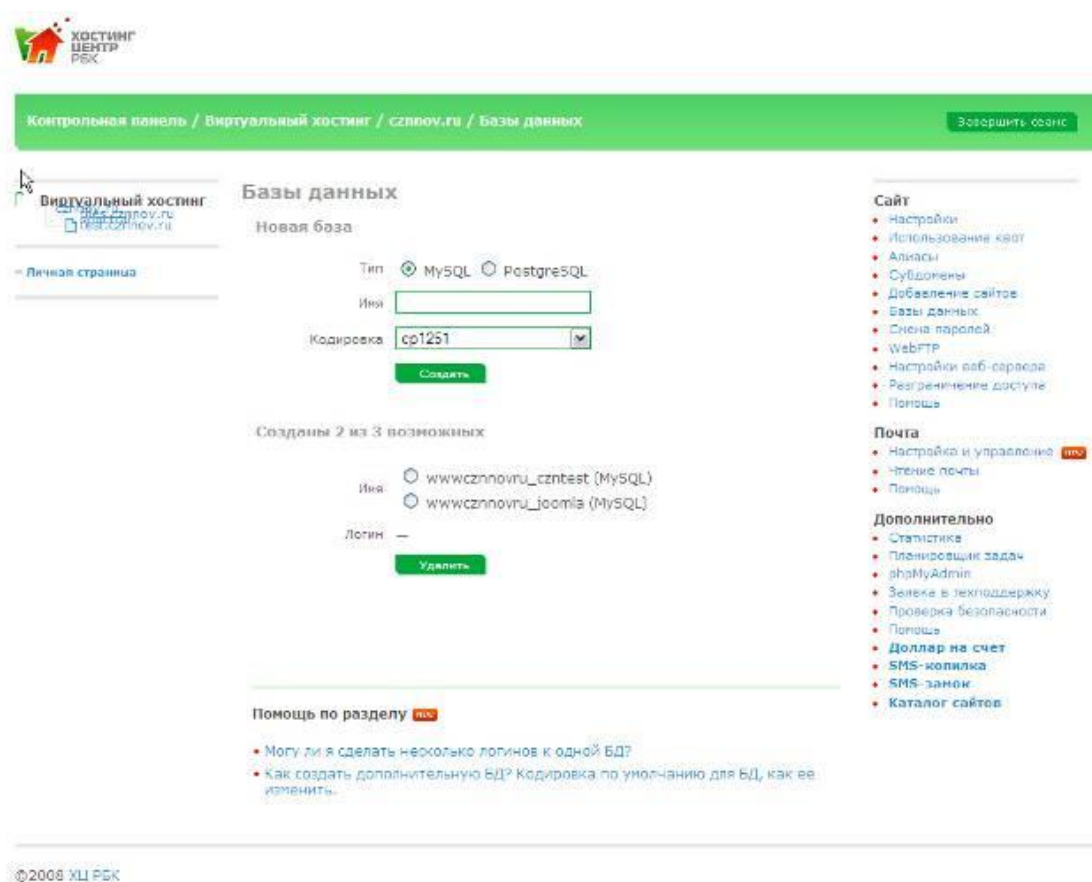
ХОСТИНГ ЦЕНТР РБК

Контрольная панель / Виртуальный хостинг / cznnov.ru / Базы данных

Завершить сеанс

Виртуальный хостинг
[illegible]cznnov.ru
test.cznnov.ru

Личная страница

Базы данных

Новая база

Тип MySQL PostgreSQL

Имя

Кодировка cp1251

Создать

Созданы 2 из 3 возможных

Имя wwwcznnovru_czntest (MySQL)
wwwcznnovru_joomla (MySQL)

Логин —

Удалить

Помощь по разделу new

• Могу ли я сделать несколько логинов к одной БД?
• Как создать дополнительную БД? Кодировка по умолчанию для БД, как ее изменить.

Сайт
• Настройки
• Использование квот
• Алиасы
• Субдомены
• Добавление сайтов
• Базы данных
• Смена паролей
• WebFTP
• Настройки веб-сервера
• Разграничение доступа
• Помощь

Почта
• Настройка и управление new
• Чтение почты
• Помощь

Дополнительно
• Статистика
• Планировщик задач
• phpMyAdmin
• Заявка в техподдержку
• Проверка безопасности
• Помощь
• Доллар на счет
• SMS-копилка
• SMS-замок
• Каталог сайтов

©2008 ХЦ РБК